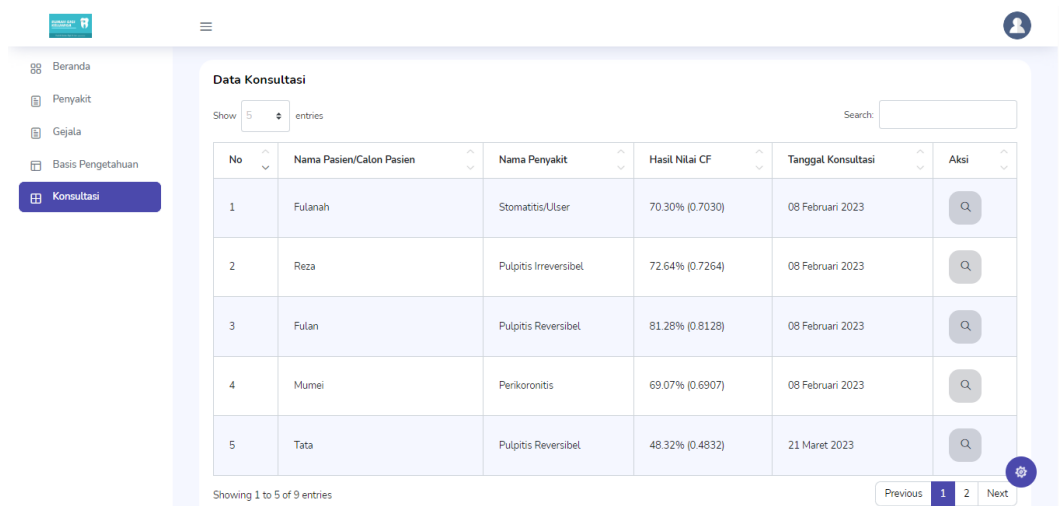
Beranda
Penyakit
Gejala
Basis Pengetahuan
Konsultasi

Data Konsultasi

Show 5 entries

Search:

| No | Nama Pasien/Calon Pasien | Nama Penyakit | Hasil Nilai CF | Tanggal Konsultasi | Aksi |
|---|---|---|---|---|---|
| 1 | Fulanah | Stomatitis/Ulser | 70.30% (0.7030) | 08 Februari 2023 | |
| 2 | Reza | Pulpitis Irreversibel | 72.64% (0.7264) | 08 Februari 2023 | |
| 3 | Fulan | Pulpitis Reversibel | 81.28% (0.8128) | 08 Februari 2023 | |
| 4 | Mumei | Perikoronitis | 69.07% (0.6907) | 08 Februari 2023 | |
| 5 | Tata | Pulpitis Reversibel | 48.32% (0.4832) | 21 Maret 2023 | |

Showing 1 to 5 of 9 entries

Previous 1 2 Next